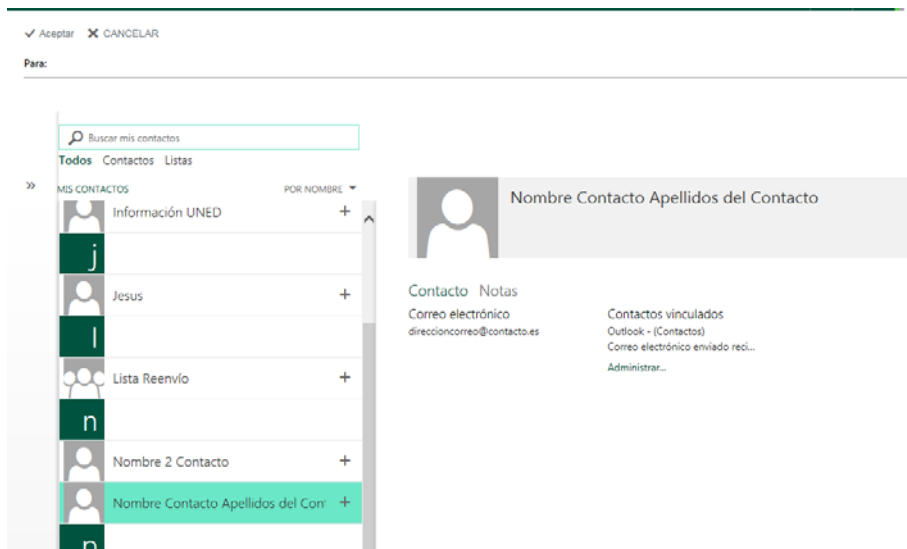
✓ Aceptar ✕ CANCELAR

Para:

Buscar mis contactos

Todos Contactos Listas

»

MIS CONTACTOS

POR NOMBRE

Información UNED +

j

Jesus +

l

Lista Reenvío +

n

Nombre 2 Contacto +

Nombre Contacto Apellidos del Con +

n

Nombre Contacto Apellidos del Contacto

Contacto Notas

Correo electrónico

direccioncorreo@contacto.es

Contactos vinculados

Outlook - (Contactos)

Correo electrónico enviado reci...

Administrar...